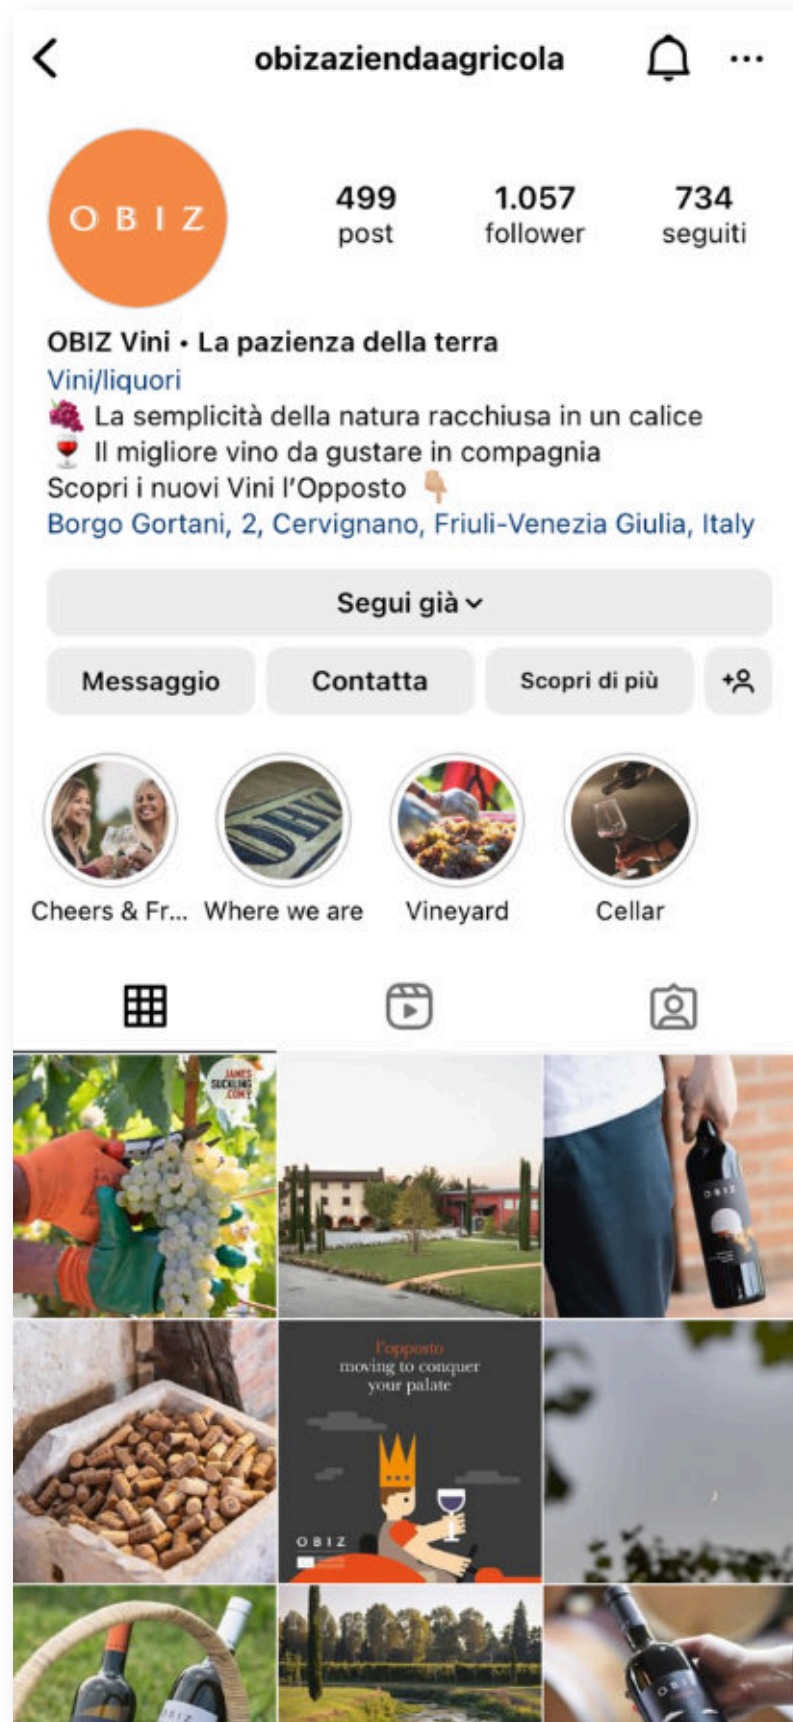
obizaziendaagricola

OBIZ

499
post

1.057
follower

734
seguiti

OBIZ Vini • La pazienza della terra
Vini/liquori
🍇 La semplicità della natura racchiusa in un calice
🍷 Il migliore vino da gustare in compagnia
Scopri i nuovi Vini l'Opposto 👇
Borgo Gortani, 2, Cervignano, Friuli-Venezia Giulia, Italy

Segui già

Messaggio
Contatta
Scopri di più

Cheers & Fr...
Where we are
Vineyard
Cellar

JAMES SUCKLING .COM

OBIZ

l'opposto
moving to conquer
your palate

OBIZ